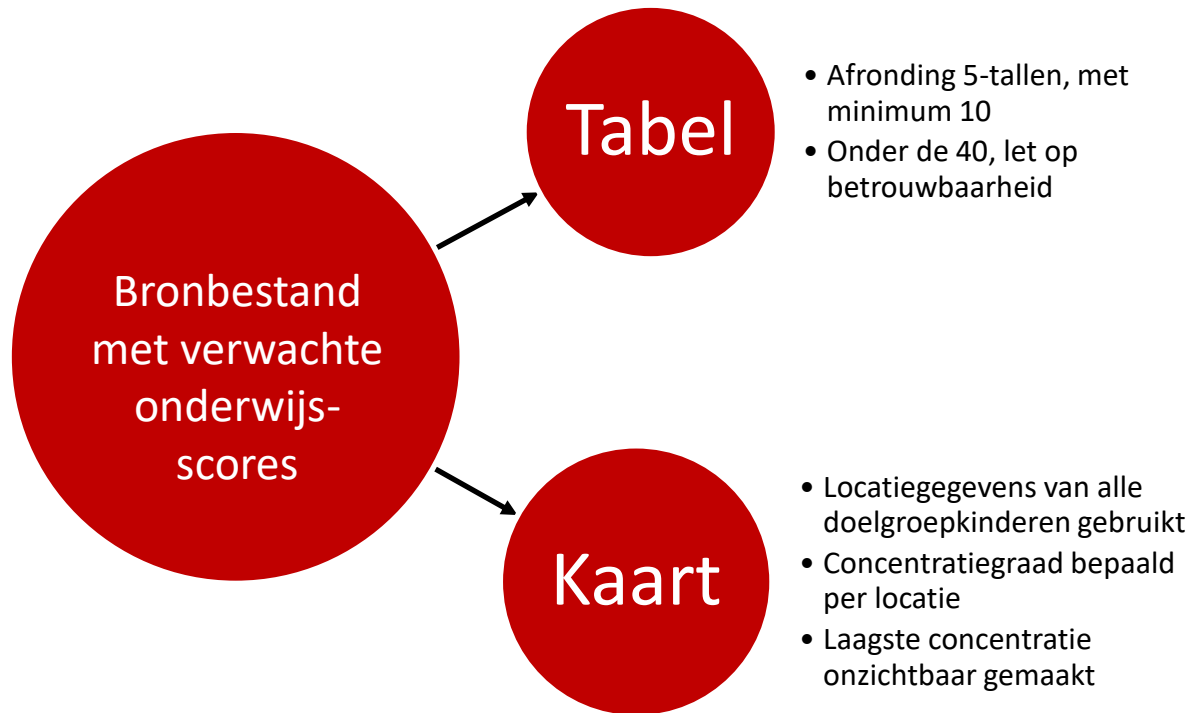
Bronbestand met verwachte onderwijs-scores

Tabel

• Afronding 5-tallen, met minimum 10
• Onder de 40, let op betrouwbaarheid

Kaart

• Locatiegegevens van alle doelgroepkinderen gebruikt
• Concentratiegraad bepaald per locatie
• Laagste concentratie onzichtbaar gemaakt